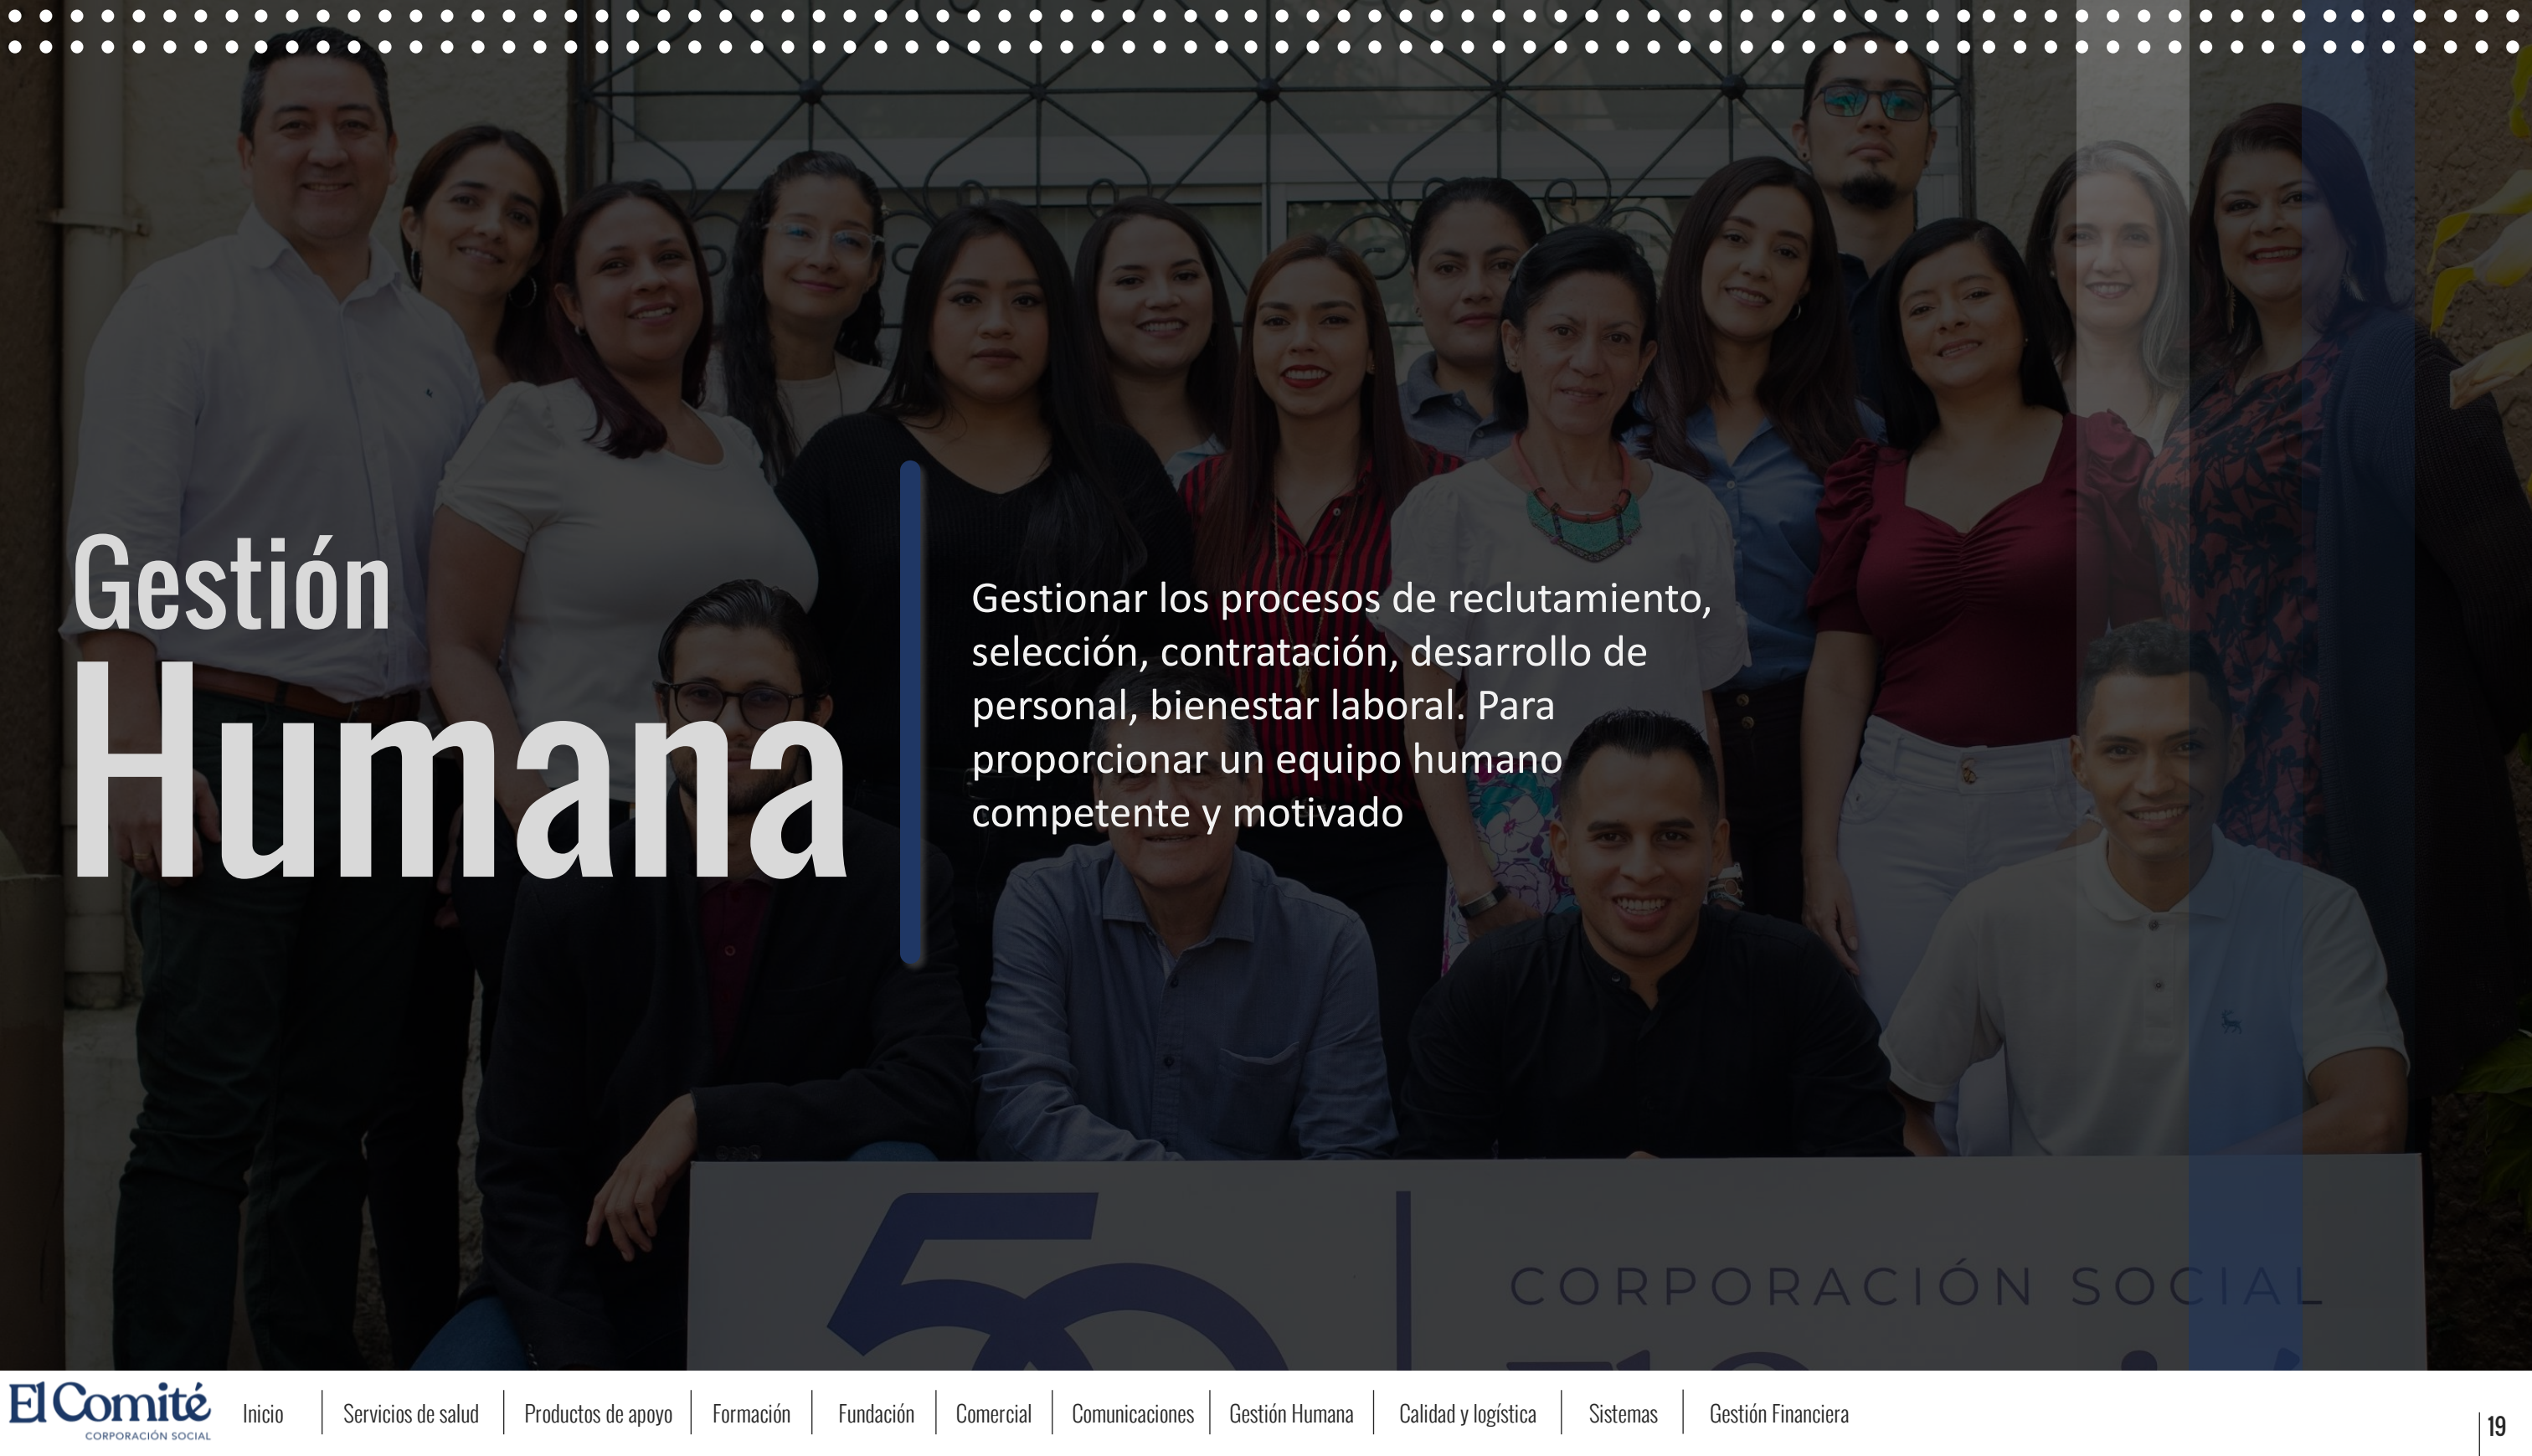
Gestión
Humana

Gestionar los procesos de reclutamiento, selección, contratación, desarrollo de personal, bienestar laboral. Para proporcionar un equipo humano competente y motivado

CORPORACIÓN SOCIAL

El Comité
CORPORACIÓN SOCIAL

Inicio | Servicios de salud | Productos de apoyo | Formación | Fundación | Comercial | Comunicaciones | Gestión Humana | Calidad y logística | Sistemas | Gestión Financiera

19